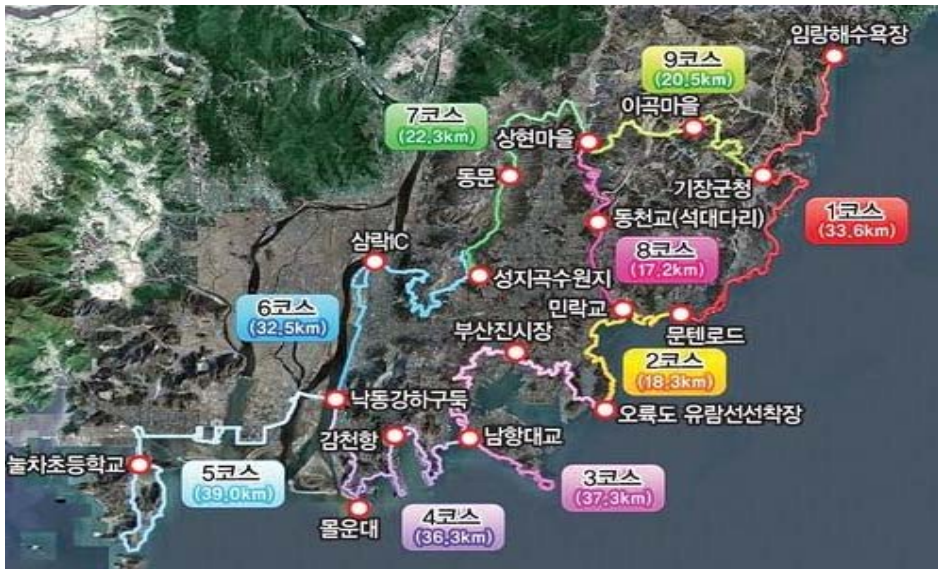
임랑해수욕장
9코스
(20.5km)
이곡마을
7코스
(22.3km)
상현마을
기장군청
동문
동천교(석대다리)
1코스
(33.6km)
삼락IC
8코스
(17.2km)
성지곡수원지
6코스
(32.5km)
부산진시장
민락교
문텐로드
2코스
(18.3km)
낙동강하구둑
오륙도 유람선선착장
감천항
남항대교
눌차초등학교
5코스
(39.0km)
3코스
(37.3km)
몰운대
4코스
(36.3km)